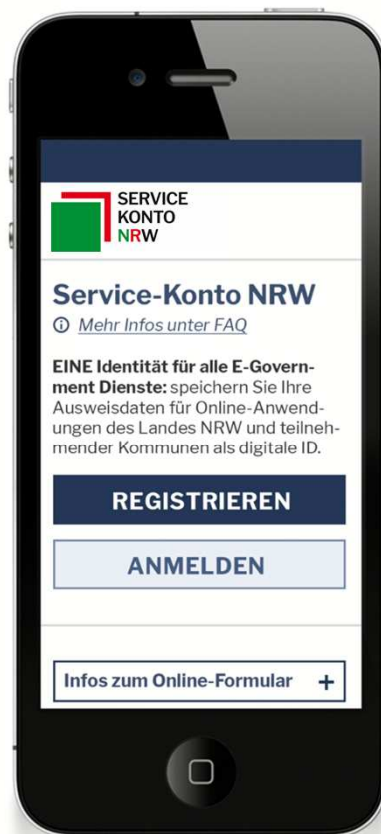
SERVICE
KONTO
NRW

Service-Konto NRW

ⓘ Mehr Infos unter FAQ

**EINE Identität für alle E-Government Dienste:** speichern Sie Ihre Ausweisdaten für Online-Anwendungen des Landes NRW und teilnehmender Kommunen als digitale ID.

REGISTRIEREN

ANMELDEN

Infos zum Online-Formular +